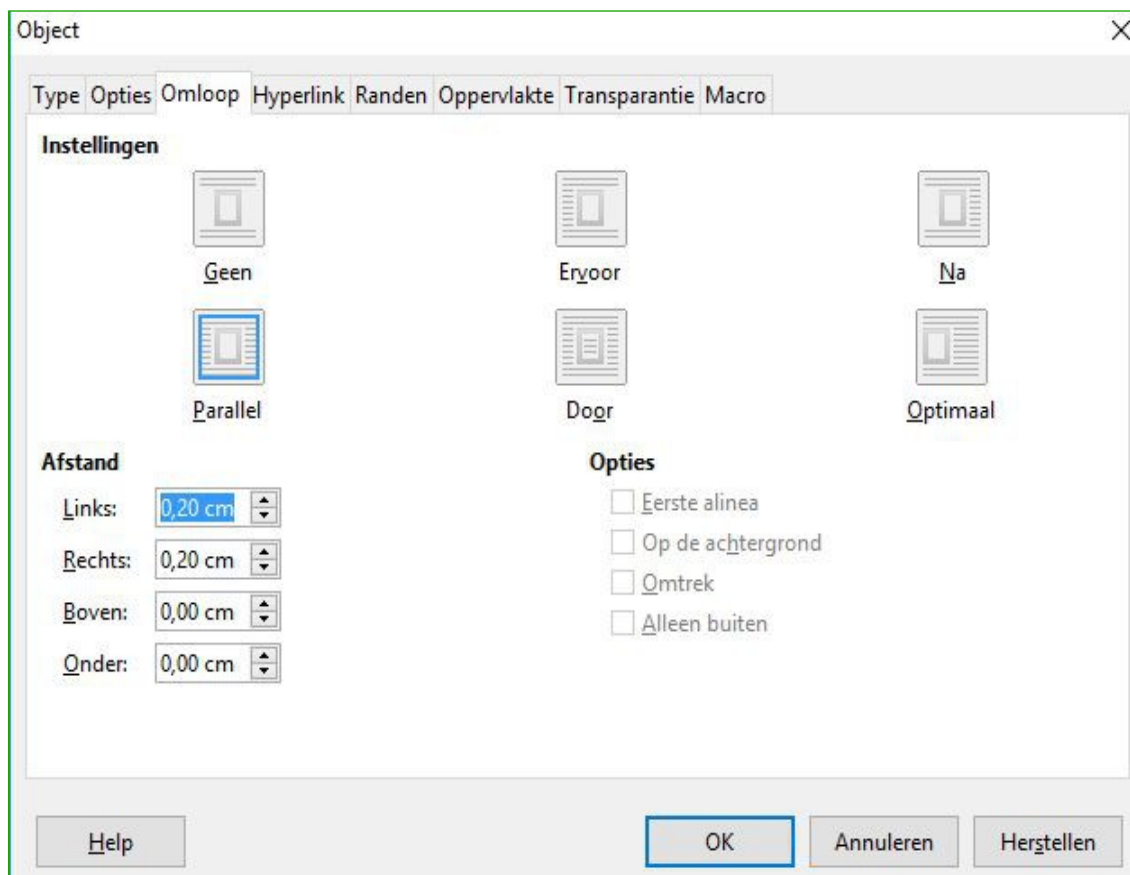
Object

Type Opties Omloop Hyperlink Randen Oppervlakte Transparantie Macro

Instellingen

Geen

Ervoor

Na

Parallel

Door

Optimaal

Afstand

Links: 0,20 cm

Rechts: 0,20 cm

Boven: 0,00 cm

Onder: 0,00 cm

Opties

Eerste alinea

Op de achtergrond

Omtrek

Alleen buiten

Help

OK

Annuleren

Herstellen